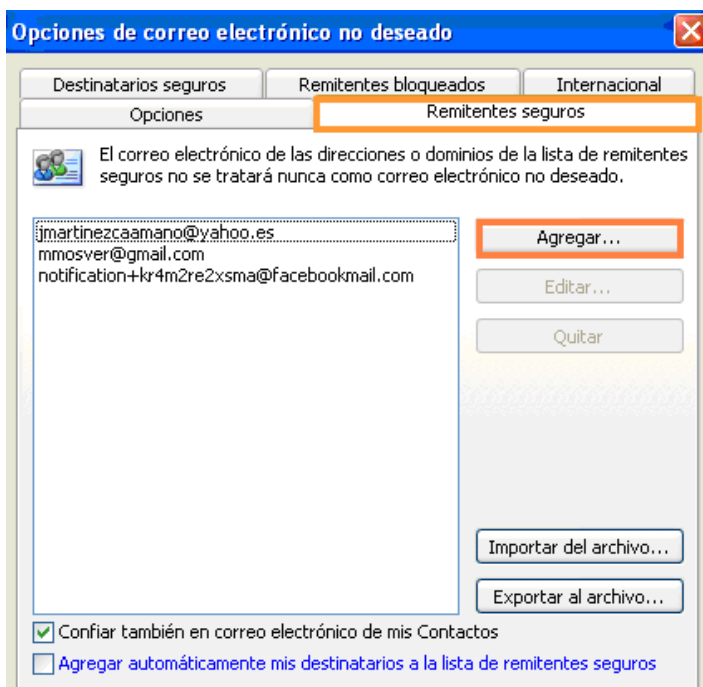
Opciones de correo electrónico no deseado

Destinatarios seguros | Remitentes bloqueados | Internacional
Opciones | Remitentes seguros

El correo electrónico de las direcciones o dominios de la lista de remitentes seguros no se tratará nunca como correo electrónico no deseado.

jmartinezcaamano@yahoo.es
mmosver@gmail.com
notification+kr4m2re2xsma@facebookmail.com

Agregar...
Editar...
Quitar

Importar del archivo...
Exportar al archivo...

Confiar también en correo electrónico de mis Contactos
Agregar automáticamente mis destinatarios a la lista de remitentes seguros